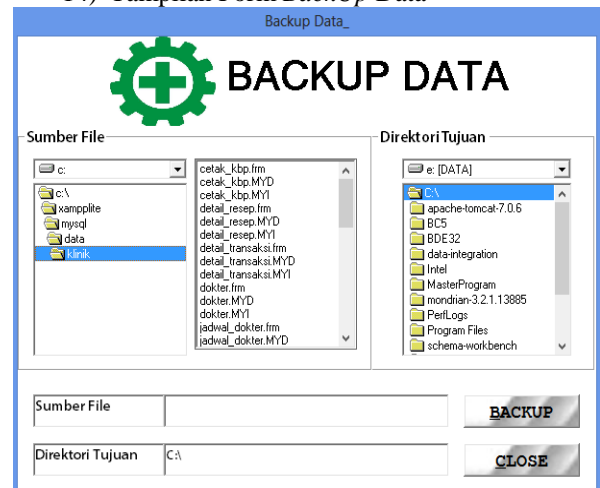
17) Tampilan Form Backup Data

Backup Data_

BACKUP DATA

Sumber File

c:

c:\
xampplite
mysql
data
klinik

cetak_kbp.frm
cetak_kbp.MYD
cetak_kbp.MYI
detail_resep.frm
detail_resep.MYD
detail_resep.MYI
detail_transaksi.frm
detail_transaksi.MYD
detail_transaksi.MYI
dokter.frm
dokter.MYD
dokter.MYI
jadwal_dokter.frm
jadwal_dokter.MYD

Direktori Tujuan

e: [DATA]

C:\
apache-tomcat-7.0.6
BC5
BDE32
data-integration
Intel
MasterProgram
mondrian-3.2.1.13885
PerfLogs
Program Files
schema-workbench

Sumber File

BACKUP

Direktori Tujuan | C:\

CLOSE